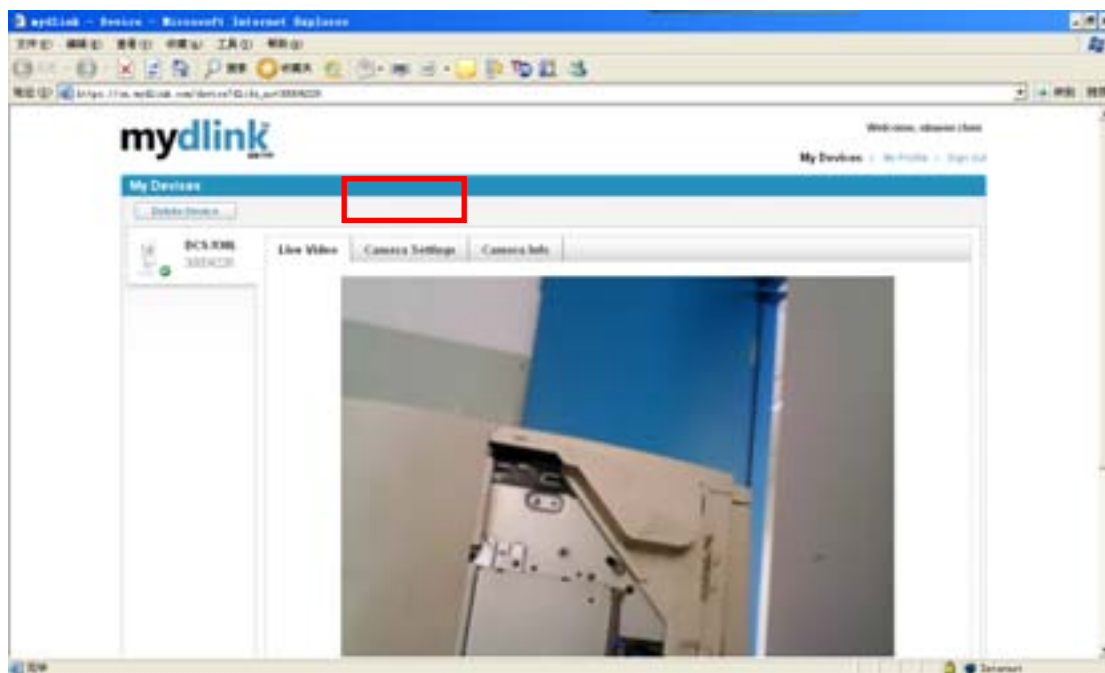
mydlink - Device - Microsoft Internet Explorer

文件(F) 编辑(E) 查看(V) 收藏(A) 工具(T) 帮助(H)

搜索 收藏夹

地址(D) https://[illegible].mydlink.com/device?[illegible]

转到 链接

mydlink

Welcome, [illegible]

My Devices | My Profile | Sign out

My Devices

Delete Device

DCS-930L
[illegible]

Live Video | Camera Settings | Camera Info

完毕

Internet